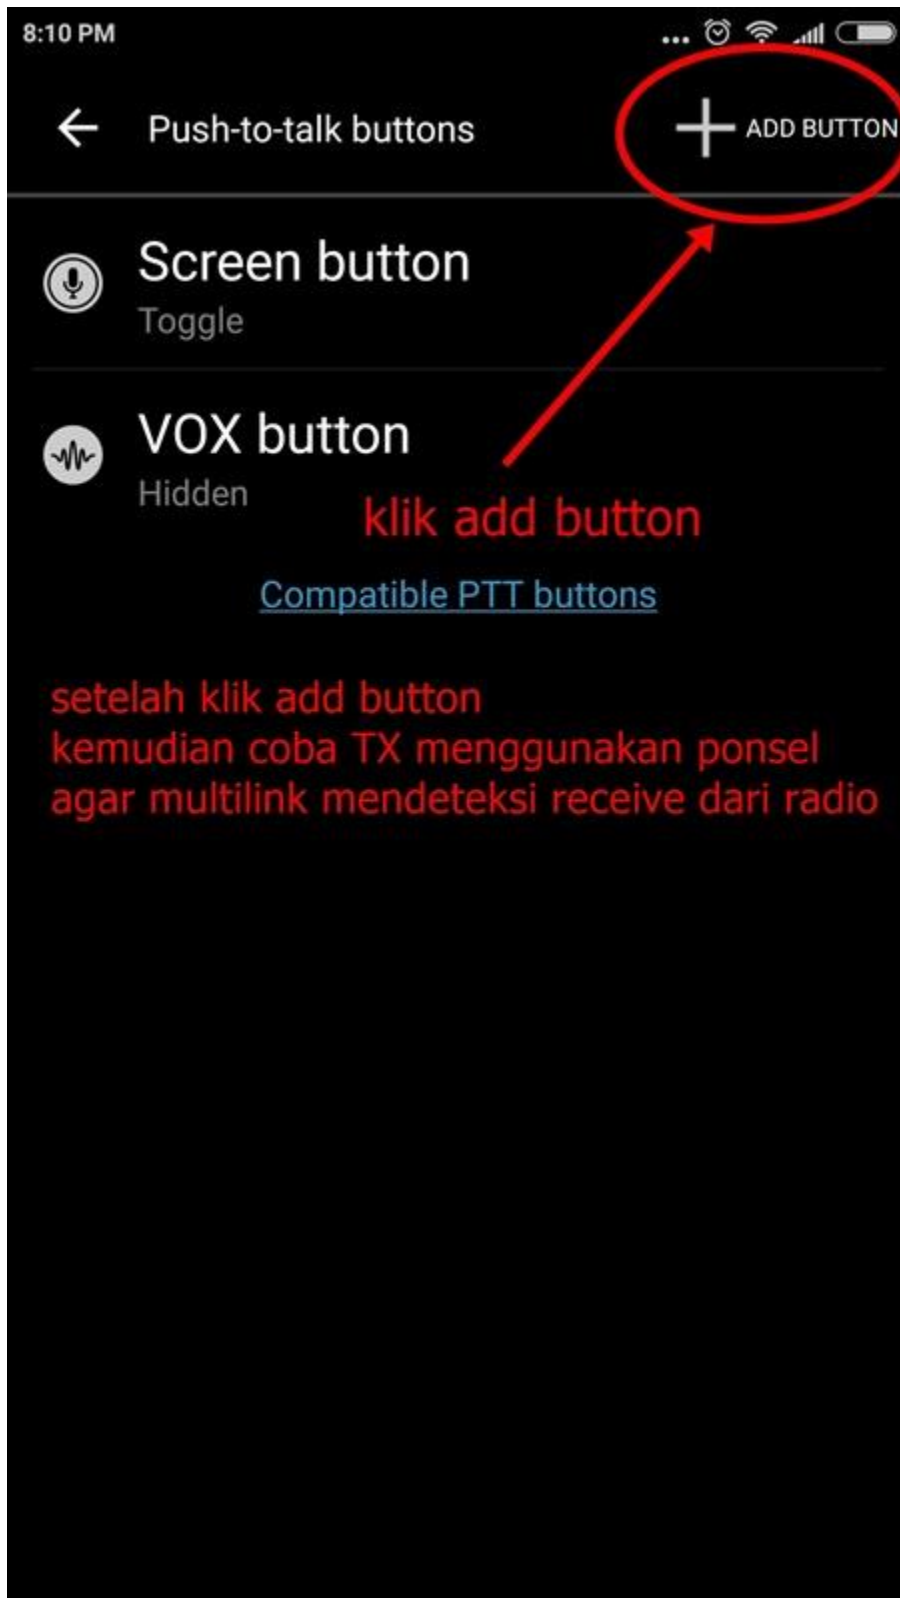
8:10 PM

Push-to-talk buttons

ADD BUTTON

Screen button
Toggle

VOX button
Hidden

klik add button

Compatible PTT buttons

setelah klik add button
kemudian coba TX menggunakan ponsel
agar multilink mendeteksi receive dari radio